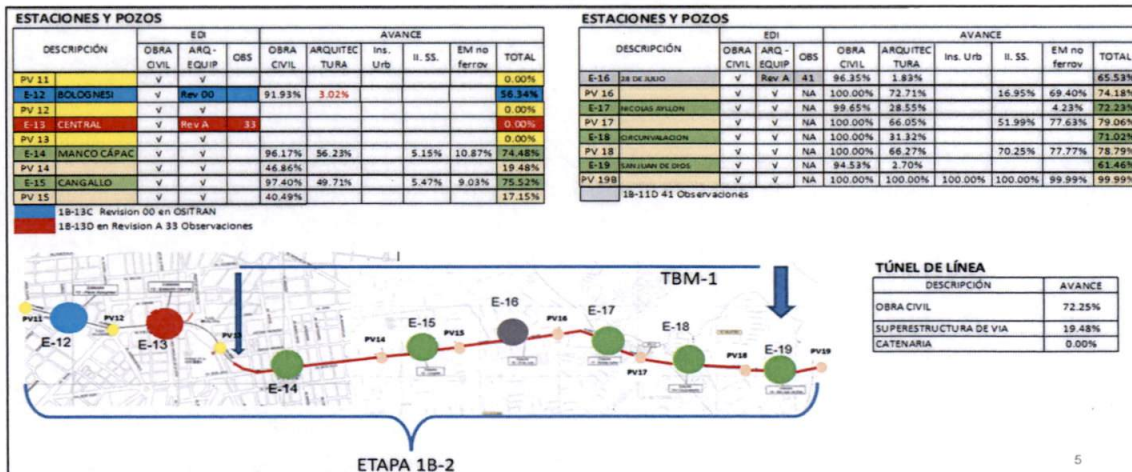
ESTACIONES Y POZOS

| DESCRIPCIÓN | | EDI OBRA CIVIL | EDI ARQ - EQUIP | EDI OBS | AVANCE OBRA CIVIL | AVANCE ARQUITECTURA | AVANCE Ins. Urb | AVANCE II. SS. | AVANCE EM no ferrov | AVANCE TOTAL |
|---|---|---|---|---|---|---|---|---|---|---|
| PV 11 | | v | v | | | | | | | 0.00% |
| E-12 | BOLOGNESI | v | Rev 00 | | 91.93% | 3.02% | | | | 56.34% |
| PV 12 | | v | v | | | | | | | 0.00% |
| E-13 | CENTRAL | v | Rev A | 33 | | | | | | 0.00% |
| PV 13 | | v | v | | | | | | | 0.00% |
| E-14 | MANCO CÁPAC | v | v | | 96.17% | 56.23% | | 5.15% | 10.87% | 74.48% |
| PV 14 | | v | v | | 46.86% | | | | | 19.48% |
| E-15 | CANGALLO | v | v | | 97.40% | 49.71% | | 5.47% | 9.03% | 75.52% |
| PV 15 | | v | v | | 40.49% | | | | | 17.15% |

1B-13C Revision 00 en OSITRAN
1B-13D en Revision A 33 Observaciones

ESTACIONES Y POZOS

| DESCRIPCIÓN | | EDI OBRA CIVIL | EDI ARQ - EQUIP | EDI OBS | AVANCE OBRA CIVIL | AVANCE ARQUITECTURA | AVANCE Ins. Urb | AVANCE II. SS. | AVANCE EM no ferrov | AVANCE TOTAL |
|---|---|---|---|---|---|---|---|---|---|---|
| E-16 | 28 DE JULIO | v | Rev A | 41 | 96.35% | 1.83% | | | | 65.53% |
| PV 16 | | v | v | NA | 100.00% | 72.71% | | 16.95% | 69.40% | 74.18% |
| E-17 | NICOLAS AYLLON | v | v | NA | 99.65% | 28.55% | | | 4.23% | 72.23% |
| PV 17 | | v | v | NA | 100.00% | 66.05% | | 51.99% | 77.63% | 79.06% |
| E-18 | CIRCUNVALACION | v | v | NA | 100.00% | 31.32% | | | | 71.02% |
| PV 18 | | v | v | NA | 100.00% | 66.27% | | 70.25% | 77.77% | 78.79% |
| E-19 | SAN JUAN DE DIOS | v | v | NA | 94.53% | 2.70% | | | | 61.46% |
| PV 19B | | v | v | NA | 100.00% | 100.00% | 100.00% | 100.00% | 99.99% | 99.99% |

1B-11D 41 Observaciones

TBM-1
PV11 PV12 E-12 E-13 PV13 E-14 PV14 E-15 PV15 E-16 PV16 E-17 PV17 E-18 PV18 E-19 PV19

ETAPA 1B-2

TÚNEL DE LÍNEA

| DESCRIPCIÓN | AVANCE |
|---|---|
| OBRA CIVIL | 72.25% |
| SUPERESTRUCTURA DE VIA | 19.48% |
| CATENARIA | 0.00% |

5